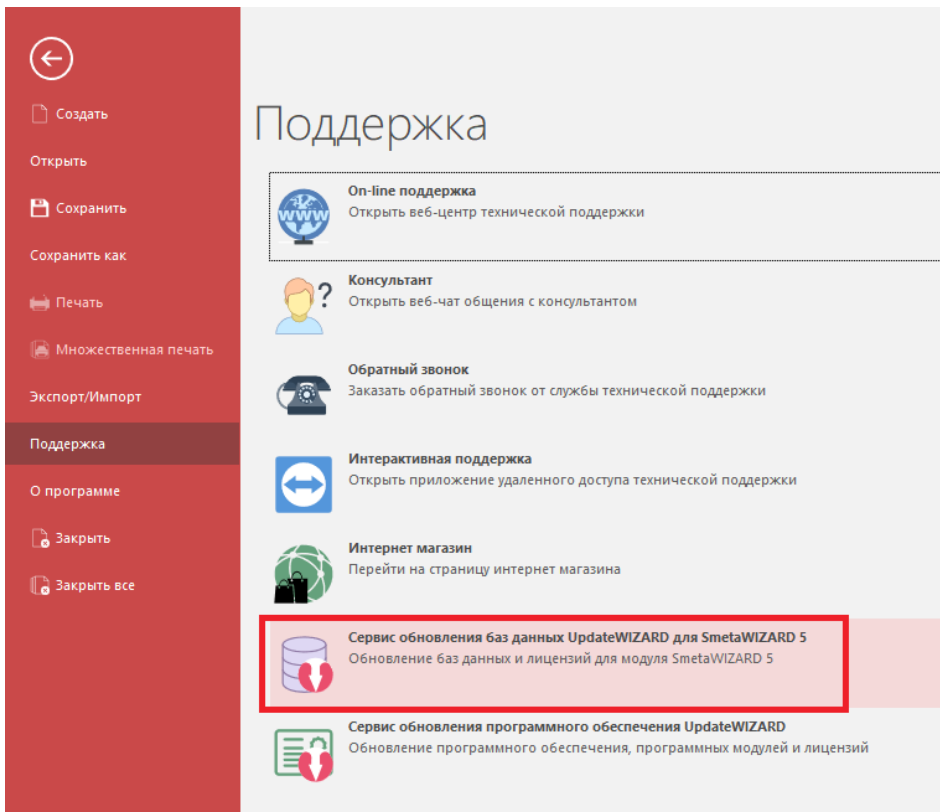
Создать
Открыть
Сохранить
Сохранить как
Печать
Множественная печать
Экспорт/Импорт
Поддержка
О программе
Закрыть
Закрыть все

Поддержка

On-line поддержка
Открыть веб-центр технической поддержки

WWW

Консультант
Открыть веб-чат общения с консультантом

Обратный звонок
Заказать обратный звонок от службы технической поддержки

Интерактивная поддержка
Открыть приложение удаленного доступа технической поддержки

Интернет магазин
Перейти на страницу интернет магазина

Сервис обновления баз данных UpdateWIZARD для SmetaWIZARD 5
Обновление баз данных и лицензий для модуля SmetaWIZARD 5

Сервис обновления программного обеспечения UpdateWIZARD
Обновление программного обеспечения, программных модулей и лицензий